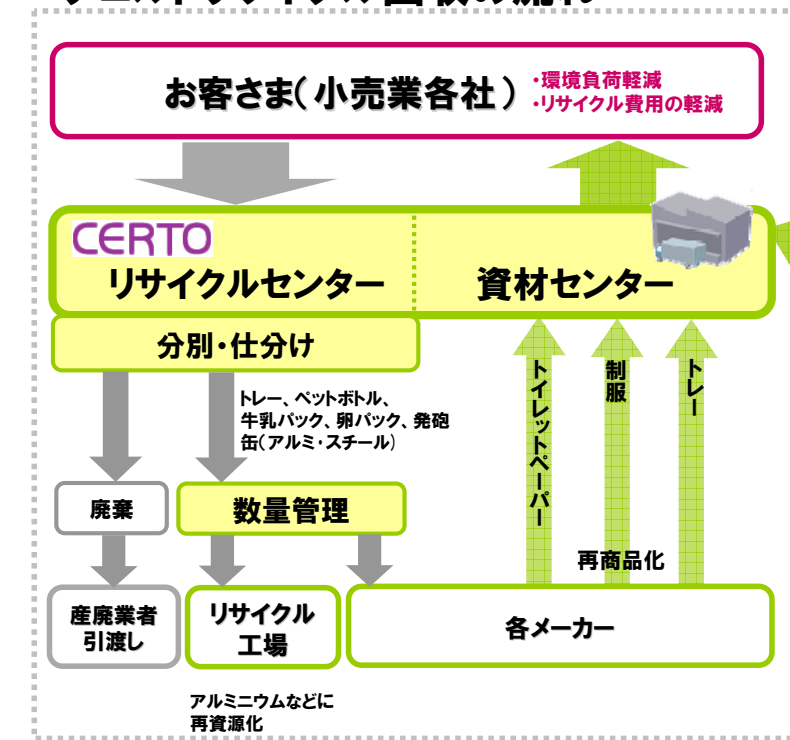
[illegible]

お客さま（小売業各社）
・環境負荷軽減
・リサイクル費用の軽減

CERTO
リサイクルセンター

資材センター

分別・仕分け

トレー、ペットボトル、牛乳パック、卵パック、発砲缶（アルミ・スチール）

トイレットペーパー
制服
トレー

廃棄

数量管理

再商品化

産廃業者引渡し

リサイクル工場

各メーカー

アルミニウムなどに再資源化